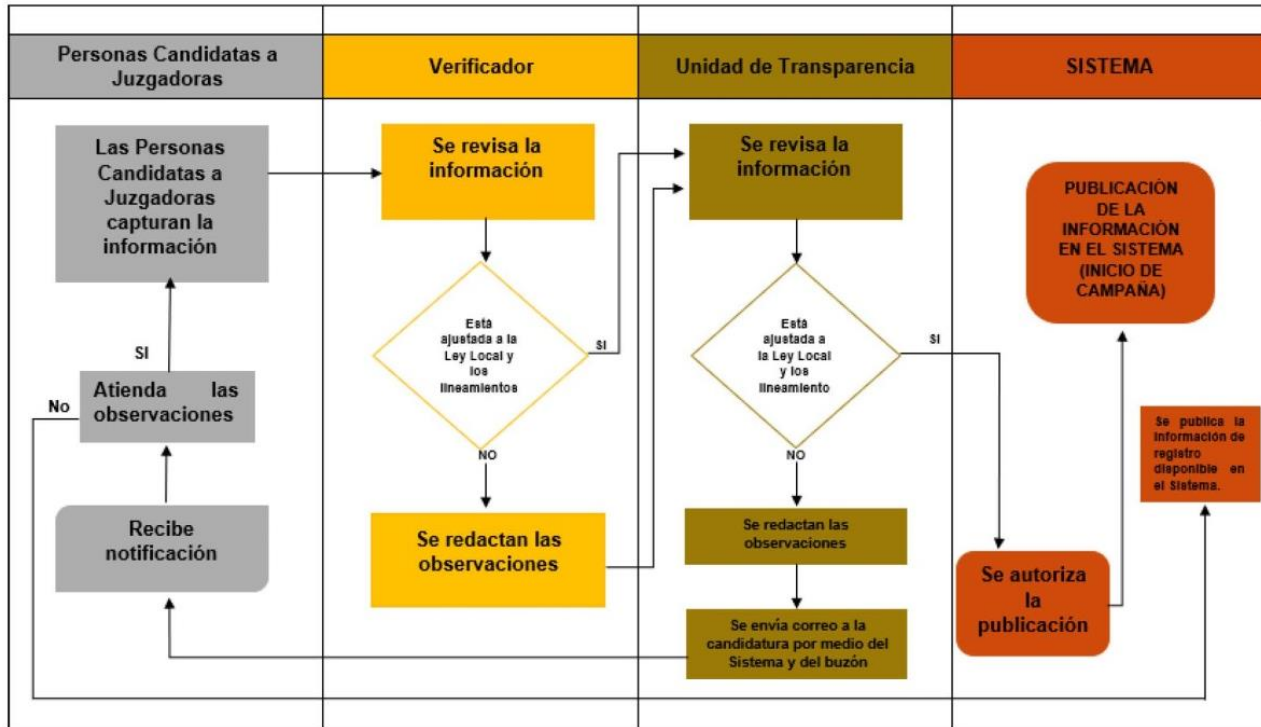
Personas Candidatas a Juzgadoras

Verificador

Unidad de Transparencia

SISTEMA

Las Personas Candidatas a Juzgadoras capturan la información

Se revisa la información

Se revisa la información

PUBLICACIÓN DE LA INFORMACIÓN EN EL SISTEMA (INICIO DE CAMPAÑA)

Está ajustada a la Ley Local y los lineamentos

SI

Está ajustada a la Ley Local y los lineamiento

SI

SI

Atienda las observaciones

No

Se publica la información de registro disponible en el Sistema.

NO

NO

Recibe notificación

Se redactan las observaciones

Se redactan las observaciones

Se autoriza la publicación

Se envía correo a la candidatura por medio del Sistema y del buzón